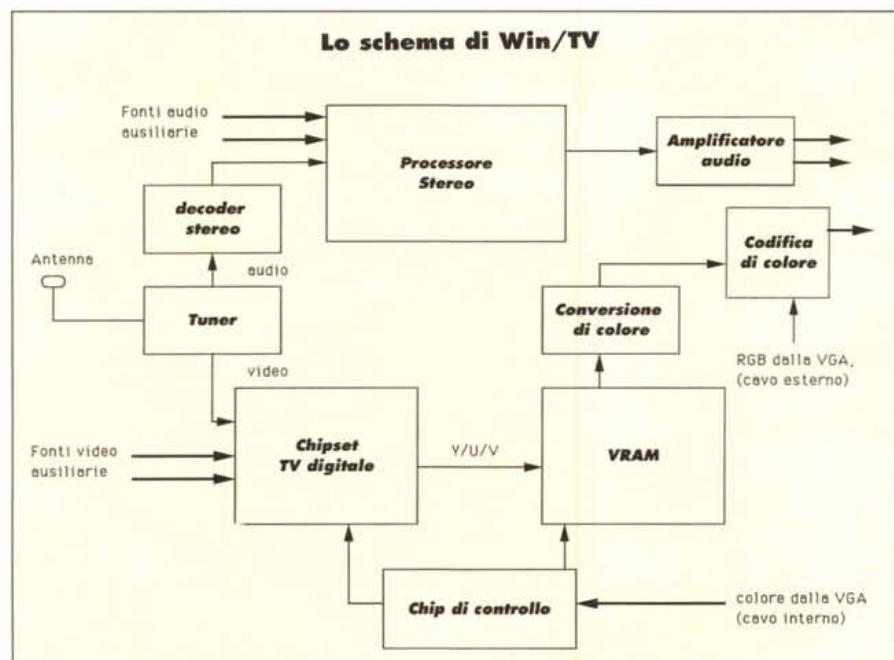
Lo schema di Win/TV

Fonti audio ausiliarie

Processore Stereo

Amplificatore audio

decoder stereo

Codifica di colore

Antenna

audio

Tuner

Conversione di colore

RGB dalla VGA, (cavo esterno)

video

Fonti video ausiliarie

Chipset TV digitale

Y/U/V

VRAM

Chip di controllo

colore dalla VGA (cavo interno)